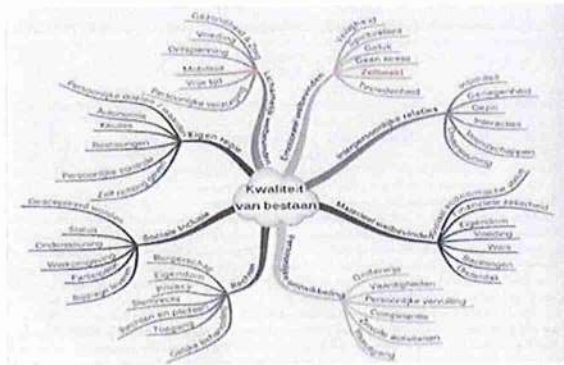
Kwaliteit van bestaan

Lichamelijk welbevinden
Gezondheid & zorg
Voeding
Ontspanning
Mobiliteit
Vrije tijd
Persoonlijke verzorging

Emotioneel welbevinden
Veiligheid
Tevredenheid
Geluk
Geen stress
Zelfbeeld
Tevredenheid

Interpersoonlijke relaties
Intimiteit
Genegenheid
Gezin
Interacties
Vriendschappen
Ondersteuning

Materieel welbevinden
Financiële economische status
Financiële zekerheid
Eigendom
Voeding
Werk
Bezittingen
Behuizing

Persoonlijke ontwikkeling
Onderwijs
Vaardigheden
Persoonlijke vervulling
Competentie
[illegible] activiteiten
Vooruitgang

Rechten
Burgerrechten
Eigendom
Privacy
Stemrecht
Rechten en plichten
Toegang
Gelijke behandeling

Sociale inclusie
Geaccepteerd worden
Status
Ondersteuning
Werkomgeving
Participatie
Sociale rollen

Eigen regie
Persoonlijke doelen / waarden
Autonomie
Keuzes
Beslissingen
Persoonlijke controle
Zelf richting geven